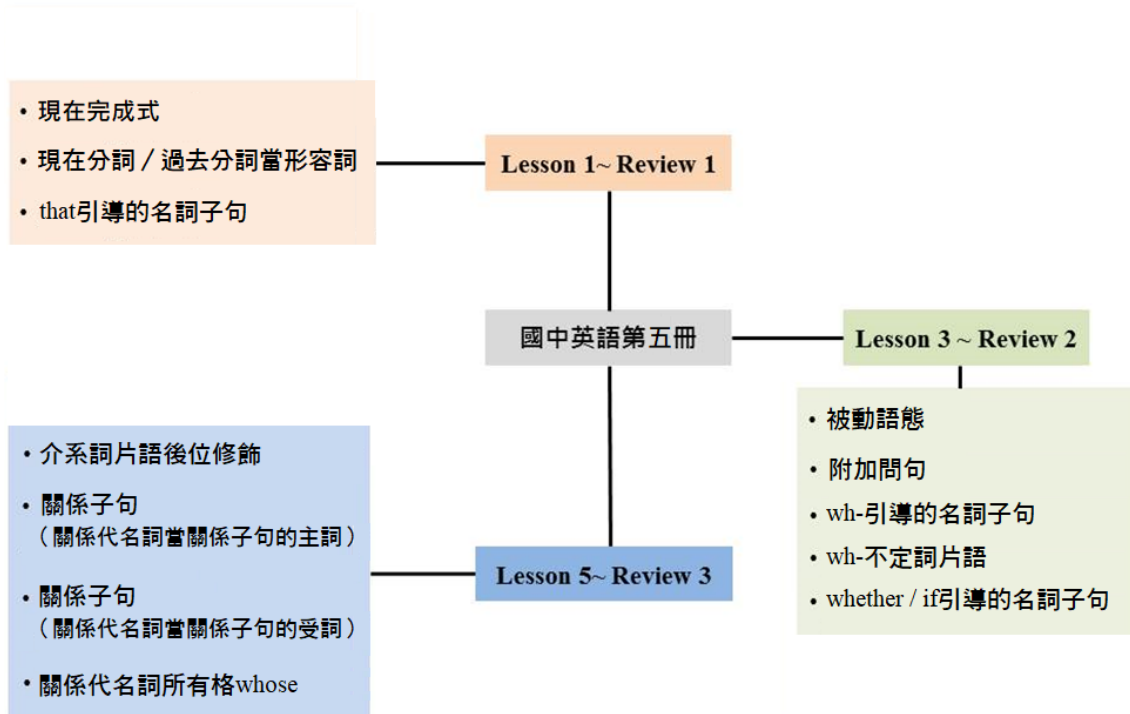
• 現在完成式
• 現在分詞 / 過去分詞當形容詞
• that引導的名詞子句

Lesson 1~ Review 1

國中英語第五冊

Lesson 3 ~ Review 2

• 被動語態
• 附加問句
• wh-引導的名詞子句
• wh-不定詞片語
• whether / if引導的名詞子句

• 介系詞片語後位修飾
• 關係子句
（關係代名詞當關係子句的主詞）
• 關係子句
（關係代名詞當關係子句的受詞）
• 關係代名詞所有格whose

Lesson 5~ Review 3